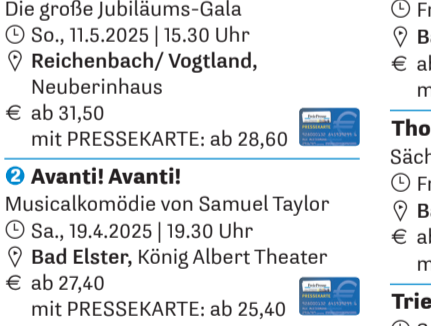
Die große Jubiläums-Gala
So., 11.5.2025 | 15.30 Uhr
Reichenbach/ Vogtland, Neuberinhaus
€ ab 31,50
mit PRESSEKARTE: ab 28,60

2 Avanti! Avanti!
Musicalkomödie von Samuel Taylor
Sa., 19.4.2025 | 19.30 Uhr
Bad Elster, König Albert Theater
€ ab 27,40
mit PRESSEKARTE: ab 25,40

Fr
Ba
€ al
m
Tho
Säch
Fr
B
€ al
m
Trie